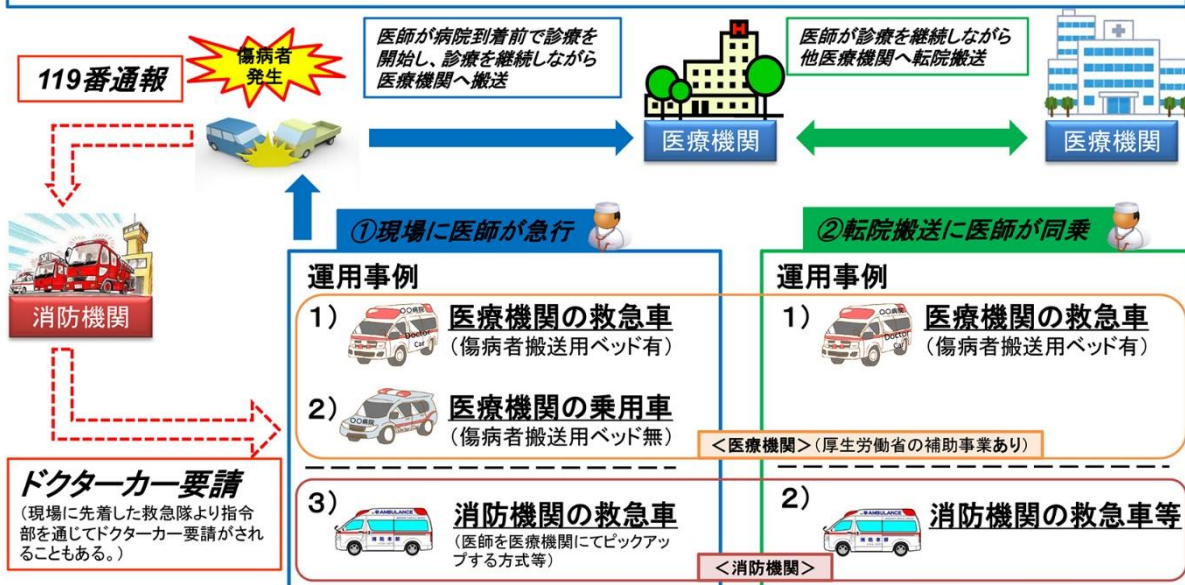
119番通報

傷病者発生

医師が病院到着前で診療を開始し、診療を継続しながら医療機関へ搬送

医療機関

医師が診療を継続しながら他医療機関へ転院搬送

医療機関

消防機関

ドクターカー要請
（現場に先着した救急隊より指令部を通じてドクターカー要請がされることもある。）

①現場に医師が急行

運用事例

1） 医療機関の救急車
（傷病者搬送用ベッド有）

2） 医療機関の乗用車
（傷病者搬送用ベッド無）

3） 消防機関の救急車
（医師を医療機関にてピックアップする方式等）

②転院搬送に医師が同乗

運用事例

1） 医療機関の救急車
（傷病者搬送用ベッド有）

2） 消防機関の救急車等

＜医療機関＞（厚生労働省の補助事業あり）

＜消防機関＞